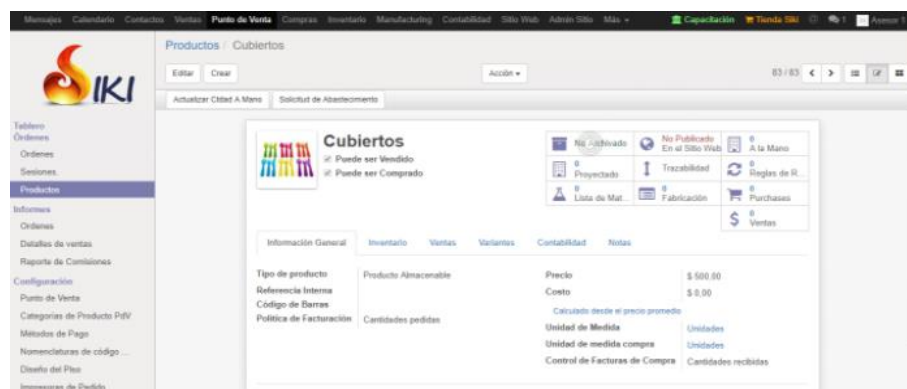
Mensajes Calendario Contactos Ventas Punto de Venta Compras Inventario Manufacturing Contabilidad Sitio Web Admin Sitio Más ▾ Capacitación Tienda Siki 1 Asesor 1

SIKI

Productos / Cubiertos

Editar Crear

Acción ▾

83 / 83 < >

Actualizar Ctdad A Mano Solicitud de Abastecimiento

Tablero
Ordenes
Ordenes
Sesiones
Productos
Informes
Ordenes
Detalles de ventas
Reporte de Comisiones
Configuración
Punto de Venta
Categorías de Producto PdV
Métodos de Pago
Nomenclaturas de código ...
Diseño del Piso
Impresoras de Pedido

Cubiertos
☑ Puede ser Vendido
☑ Puede ser Comprado

No Archivado
No Publicado En el Sitio Web
0 A la Mano
0 Proyectado
Trazabilidad
0 Reglas de R...
0 Lista de Mat...
Fabricación
0 Purchases
0 Ventas

Información General Inventario Ventas Variantes Contabilidad Notas

| | |
|---|---|
| Tipo de producto | Producto Almacenable |
| Referencia Interna | |
| Código de Barras | |
| Política de Facturación | Cantidades pedidas |

| | |
|---|---|
| Precio | $ 500.00 |
| Costo | $ 0.00 |
| Calculado desde el precio promedio | |
| Unidad de Medida | Unidades |
| Unidad de medida compra | Unidades |
| Control de Facturas de Compra | Cantidades recibidas |